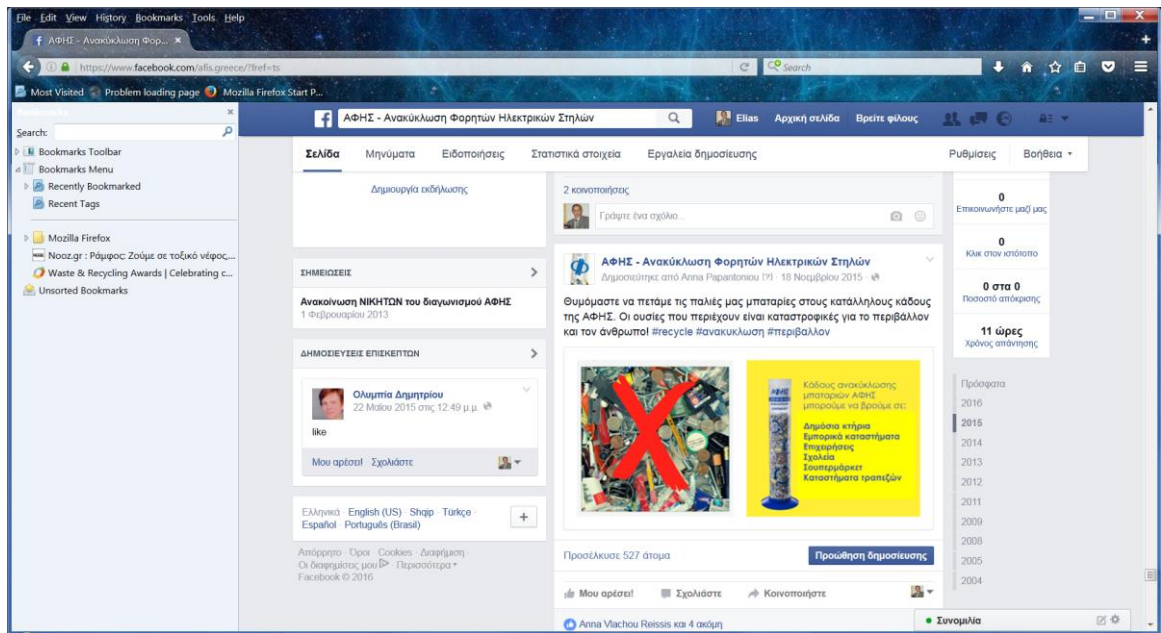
File Edit View History Bookmarks Tools Help

ΑΦΗΣ - Ανακύκλωση Φορ...

https://www.facebook.com/afis.greece/?fref=ts

Search

Most Visited Problem loading page Mozilla Firefox Start P...

Search:

Bookmarks Toolbar
Bookmarks Menu
Recently Bookmarked
Recent Tags
Mozilla Firefox
Nooz.gr : Ράμφος: Ζούμε σε τοξικό νέφος,...
Waste & Recycling Awards | Celebrating c...
Unsorted Bookmarks

ΑΦΗΣ - Ανακύκλωση Φορητών Ηλεκτρικών Στηλών

Elias Αρχική σελίδα Βρείτε φίλους

Σελίδα Μηνύματα Ειδοποιήσεις Στατιστικά στοιχεία Εργαλεία δημοσίευσης Ρυθμίσεις Βοήθεια

Δημιουργία εκδήλωσης

ΣΗΜΕΙΩΣΕΙΣ

Ανακοίνωση ΝΙΚΗΤΩΝ του διαγωνισμού ΑΦΗΣ
1 Φεβρουαρίου 2013

ΔΗΜΟΣΙΕΥΣΕΙΣ ΕΠΙΣΚΕΠΤΩΝ

Ολυμπία Δημητρίου
22 Μαΐου 2015 στις 12:49 μ.μ.

like

Μου αρέσει! Σχολιάστε

Ελληνικά · English (US) · Shqip · Türkçe · Español · Português (Brasil)

Απόρρητο · Όροι · Cookies · Διαφήμιση · Οι διαφημίσεις μου · Περισσότερα
Facebook © 2016

2 κοινοποιήσεις

Γράψτε ένα σχόλιο...

ΑΦΗΣ - Ανακύκλωση Φορητών Ηλεκτρικών Στηλών
Δημοσιεύτηκε από Anna Papantoniou [?] · 18 Νοεμβρίου 2015

Θυμόμαστε να πετάμε τις παλιές μας μπαταρίες στους κατάλληλους κάδους της ΑΦΗΣ. Οι ουσίες που περιέχουν είναι καταστροφικές για το περιβάλλον και τον άνθρωπο! #recycle #ανακυκλωση #περιβαλλον

Κάδους ανακύκλωσης μπαταριών ΑΦΗΣ μπορούμε να βρούμε σε:
Δημόσια κτήρια
Εμπορικά καταστήματα
Επιχειρήσεις
Σχολεία
Σουπερμάρκετ
Καταστήματα τραπεζών

Προσέλκυσε 527 άτομα

Προώθηση δημοσίευσης

Μου αρέσει! Σχολιάστε Κοινοποιήστε

Anna Vlachou Reissis και 4 ακόμη

0
Επικοινωνήστε μαζί μας

0
Κλικ στον ιστότοπο

0 στα 0
Ποσοστό απόκρισης

11 ώρες
Χρόνος απάντησης

Πρόσφατα
2016
2015
2014
2013
2012
2011
2009
2008
2005
2004

Συνομιλία